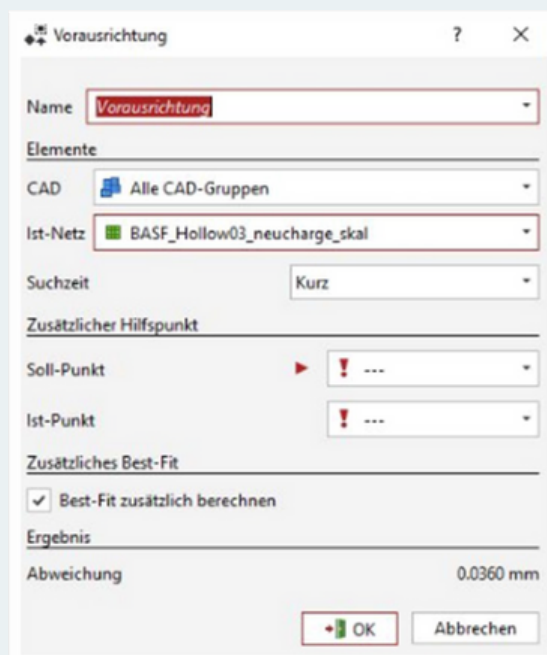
Vorausrichtung ? ×

Name Vorausrichtung

Elemente

CAD Alle CAD-Gruppen

Ist-Netz BASF_Hollow03_neucharge_skal

Suchzeit Kurz

Zusätzlicher Hilfspunkt

Soll-Punkt ! ---

Ist-Punkt ! ---

Zusätzliches Best-Fit

✓ Best-Fit zusätzlich berechnen

Ergebnis

Abweichung 0.0360 mm

OK Abbrechen